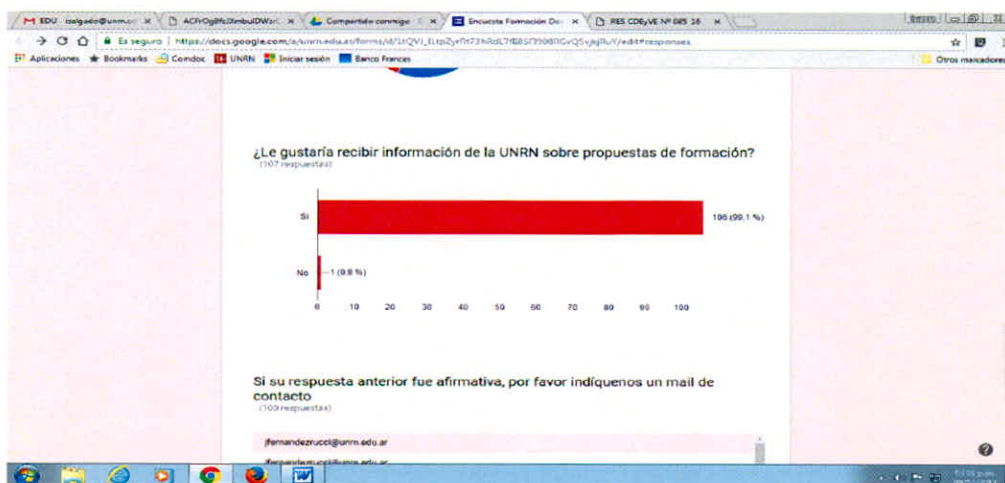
M EDU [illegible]@unrn.e ×
ACFrOgBfs3XmbulDWsr ×
Compartido conmigo ×
Encuesta Formación Do ×
RES CDEyVE Nº 085 18 ×

Es seguro | https://docs.google.com/a/unrn.edu.ar/forms/d/1rQVl_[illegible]/edit#responses

Aplicaciones Bookmarks Comdoc UNRN Iniciar sesión Banco Frances Otros marcadores

¿Le gustaría recibir información de la UNRN sobre propuestas de formación?
(107 respuestas)

| | |
|---|---|
| Si | 106 (99,1 %) |
| No | 1 (0,9 %) |

0 10 20 30 40 50 60 70 80 90 100

Si su respuesta anterior fue afirmativa, por favor indíquenos un mail de contacto
(100 respuestas)

jfernandezrucci@unrn.edu.ar
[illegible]